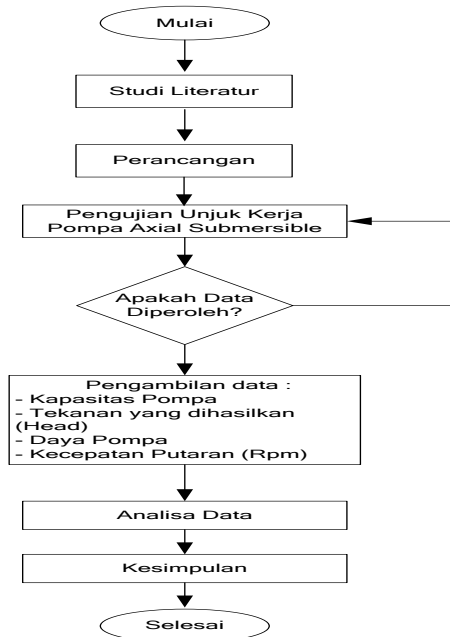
Mulai

Studi Literatur

Perancangan

Pengujian Unjuk Kerja Pompa Axial Submersible

Apakah Data Diperoleh?

Pengambilan data :
- Kapasitas Pompa
- Tekanan yang dihasilkan (Head)
- Daya Pompa
- Kecepatan Putaran (Rpm)

Analisa Data

Kesimpulan

Selesai